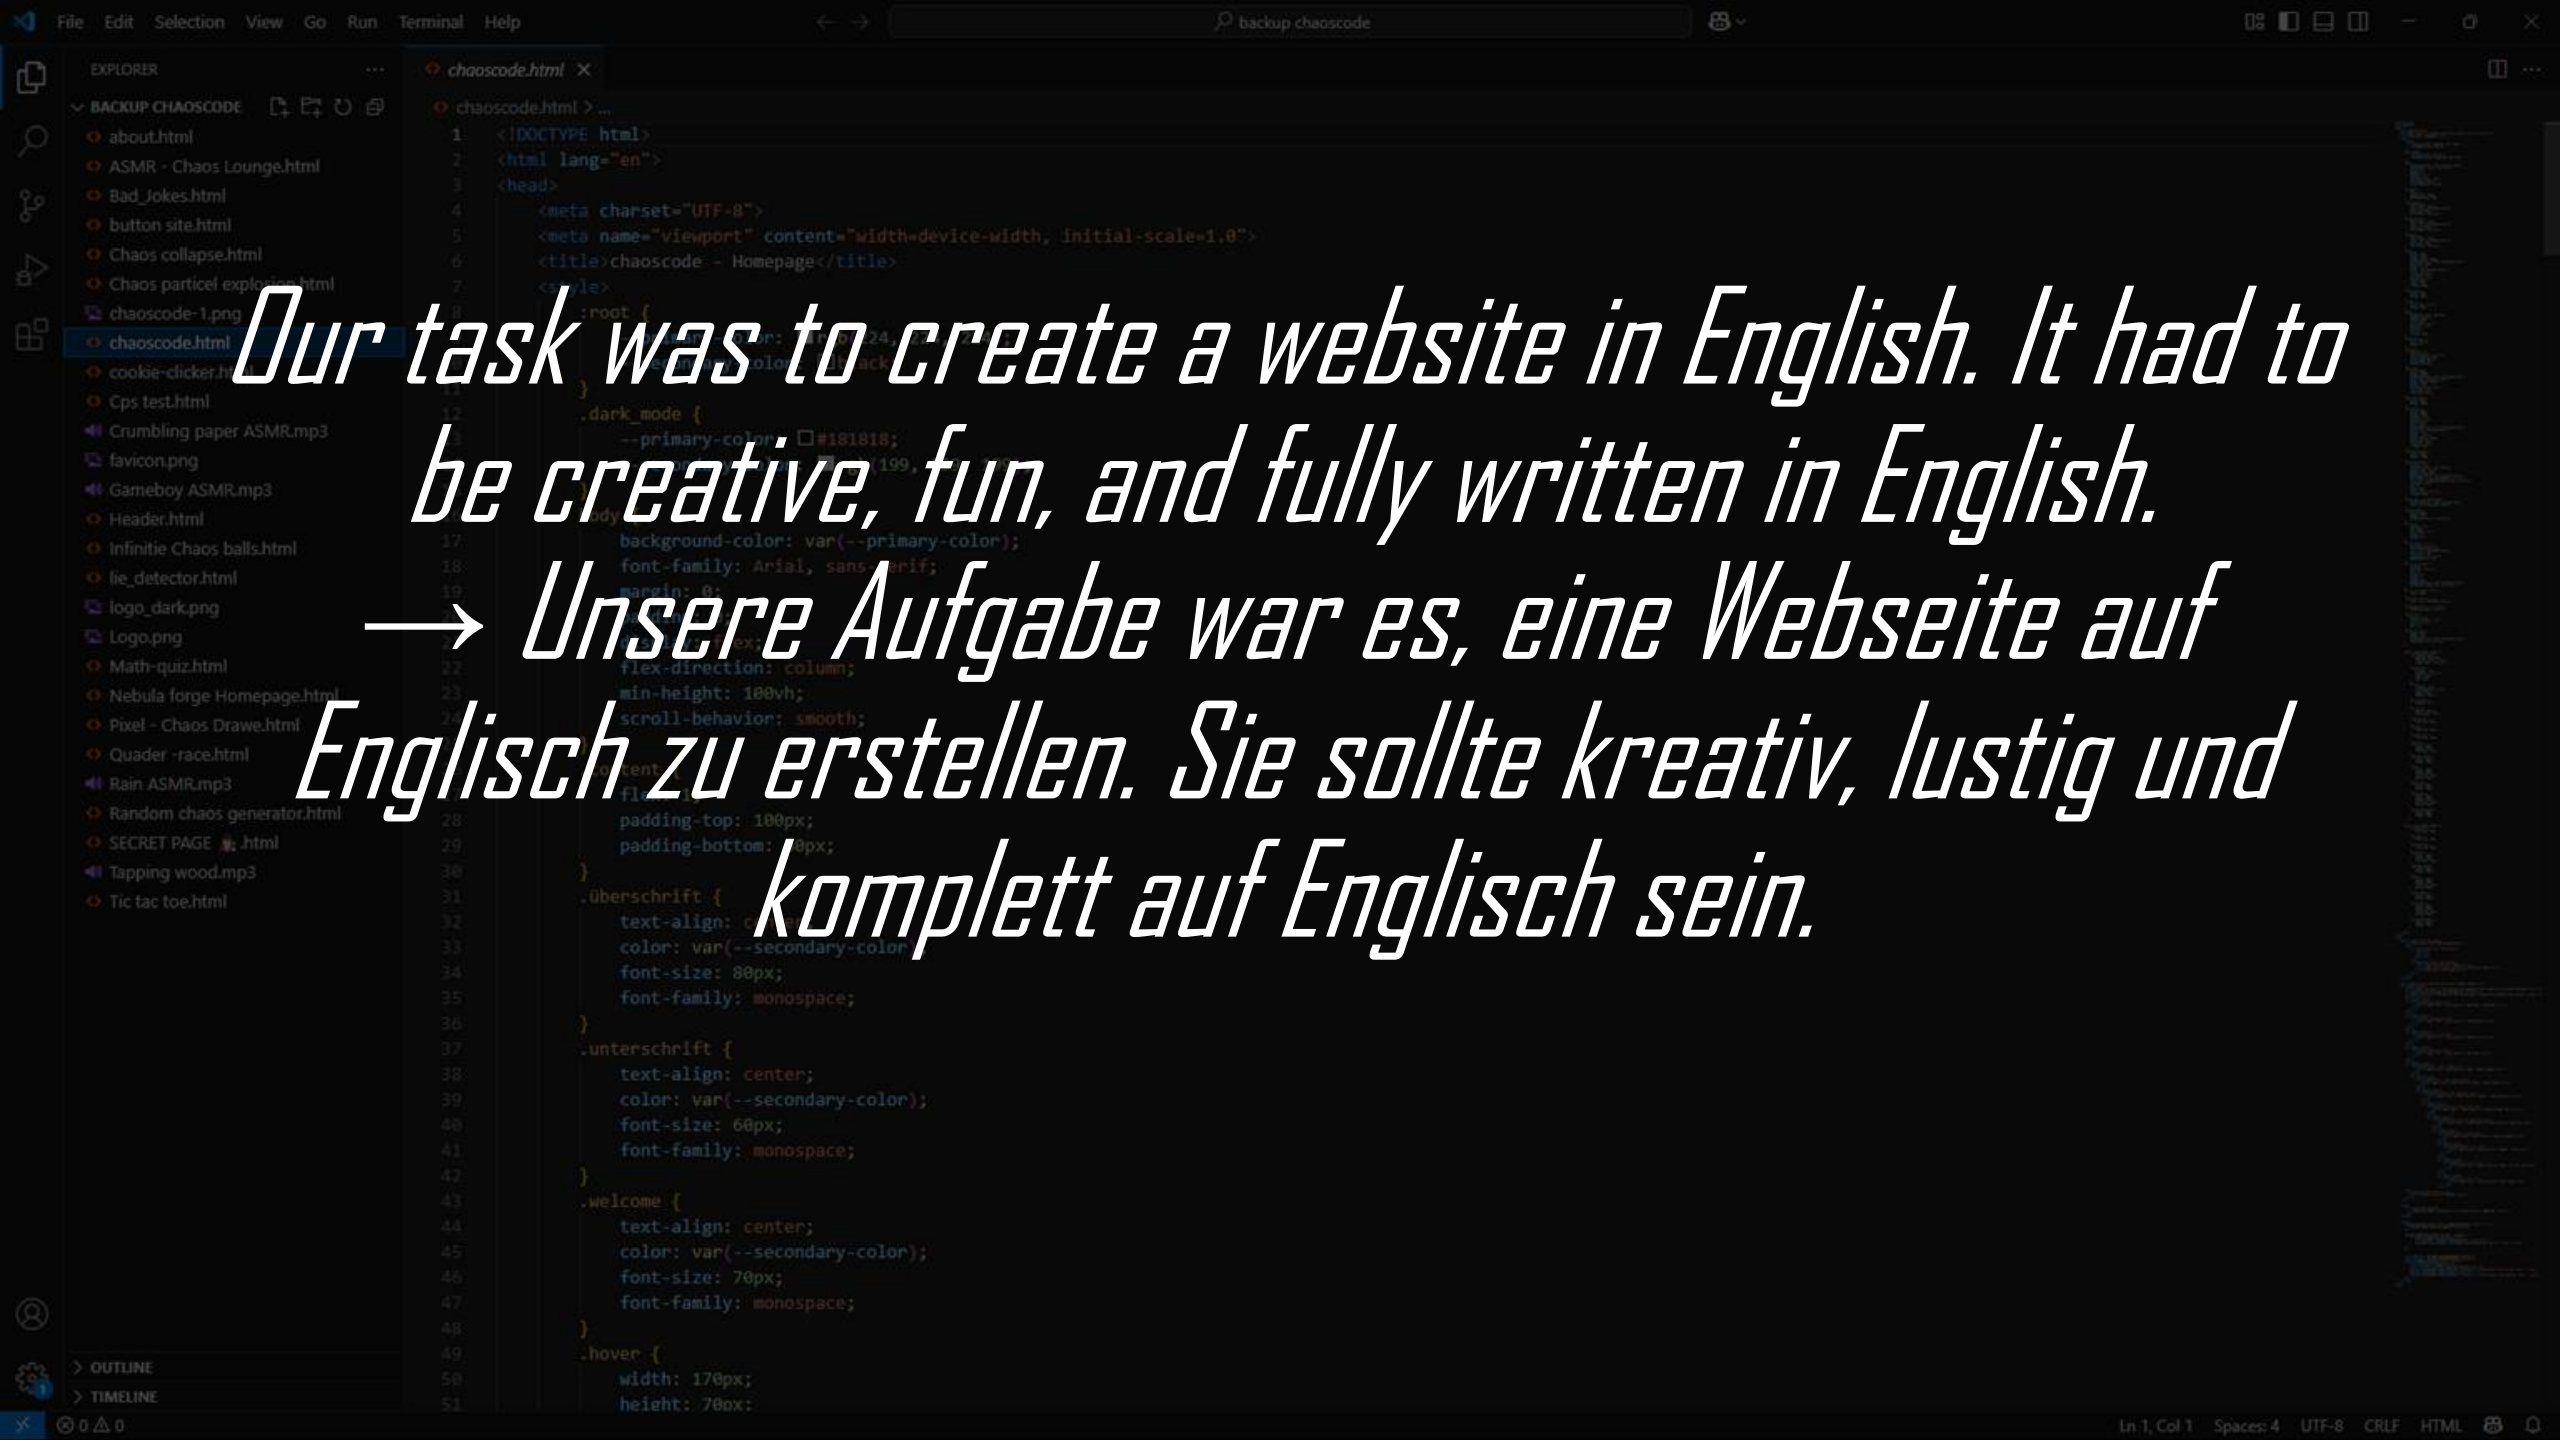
Our task was to create a website in English. It had to be creative, fun, and fully written in English.
→ Unsere Aufgabe war es, eine Webseite auf Englisch zu erstellen. Sie sollte kreativ, lustig und komplett auf Englisch sein.

File Edit Selection View Go Run Terminal Help
backup chaoscode
EXPLORER
BACKUP CHAOSCODE
about.html
ASMR - Chaos Lounge.html
Bad_Jokes.html
button site.html
Chaos collapse.html
Chaos particel explo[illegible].html
chaoscode-1.png
chaoscode.html
cookie-clicker.h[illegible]
Cps test.html
Crumbling paper ASMR.mp3
favicon.png
Gameboy ASMR.mp3
Header.html
Infinitie Chaos balls.html
lie_detector.html
logo_dark.png
Logo.png
Math-quiz.html
Nebula forge Homepage.html
Pixel - Chaos Drawe.html
Quader -race.html
Rain ASMR.mp3
Random chaos generator.html
SECRET PAGE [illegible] .html
Tapping wood.mp3
Tic tac toe.html
OUTLINE
TIMELINE
chaoscode.html
chaoscode.html > ...

1 <!DOCTYPE html>
2 <html lang="en">
3 <head>
4 <meta charset="UTF-8">
5 <meta name="viewport" content="width=device-width, initial-scale=1.0">
6 <title>chaoscode - Homepage</title>
7 <style>
8 :root {
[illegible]
.dark_mode {
--primary-color: #181818;
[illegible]
17 background-color: var(--primary-color);
18 font-family: Arial, sans-serif;
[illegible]
22 flex-direction: column;
23 min-height: 100vh;
24 scroll-behavior: smooth;
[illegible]
28 padding-top: 100px;
29 padding-bottom: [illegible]px;
30 }
31 .überschrift {
32 text-align: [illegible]
33 color: var(--secondary-color);
34 font-size: 80px;
35 font-family: monospace;
36 }
37 .unterschrift {
38 text-align: center;
39 color: var(--secondary-color);
40 font-size: 60px;
41 font-family: monospace;
42 }
43 .welcome {
44 text-align: center;
45 color: var(--secondary-color);
46 font-size: 70px;
47 font-family: monospace;
48 }
49 .hover {
50 width: 170px;
51 height: 70px;

0 0
Ln 1, Col 1 Spaces: 4 UTF-8 CRLF HTML